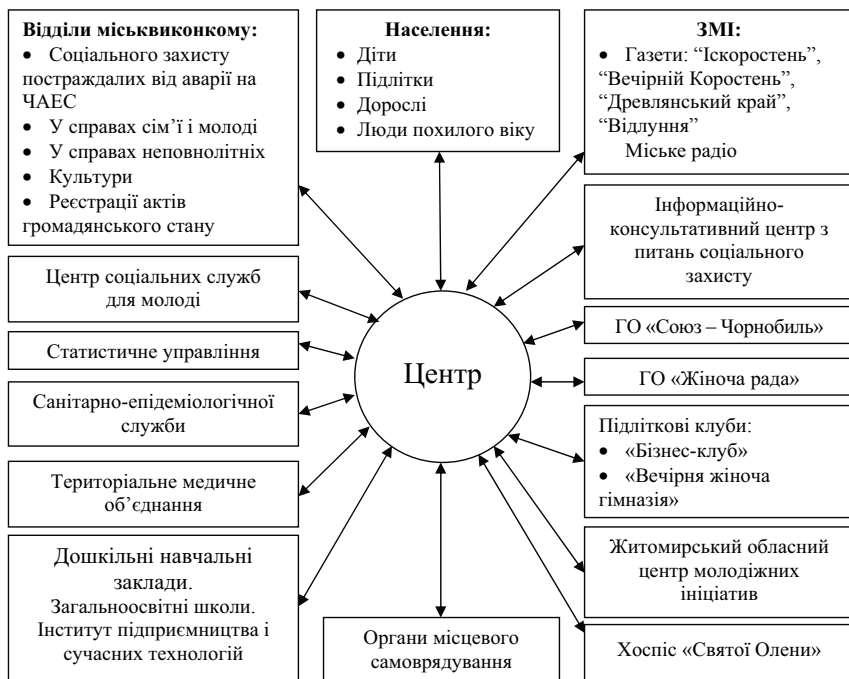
**Відділи міськвиконкому:**
- Соціального захисту постраждалих від аварії на ЧАЕС
- У справах сім'ї і молоді
- У справах неповнолітніх
- Культури
- Реєстрації актів громадянського стану

**Населення:**
- Діти
- Підлітки
- Дорослі
- Люди похилого віку

**ЗМІ:**
- Газети: "Іскоростень", "Вечірній Коростень", "Древлянський край", "Відлуння"

Міське радіо

Інформаційно-консультативний центр з питань соціального захисту

Центр соціальних служб для молоді

ГО «Союз – Чорнобиль»

Статистичне управління

Центр

ГО «Жіноча рада»

Санітарно-епідеміологічної служби

Підліткові клуби:
- «Бізнес-клуб»
- «Вечірня жіноча гімназія»

Територіальне медичне об'єднання

Житомирський обласний центр молодіжних ініціатив

Дошкільні навчальні заклади. Загальноосвітні школи. Інститут підприємництва і сучасних технологій

Органи місцевого самоврядування

Хоспіс «Святої Олени»